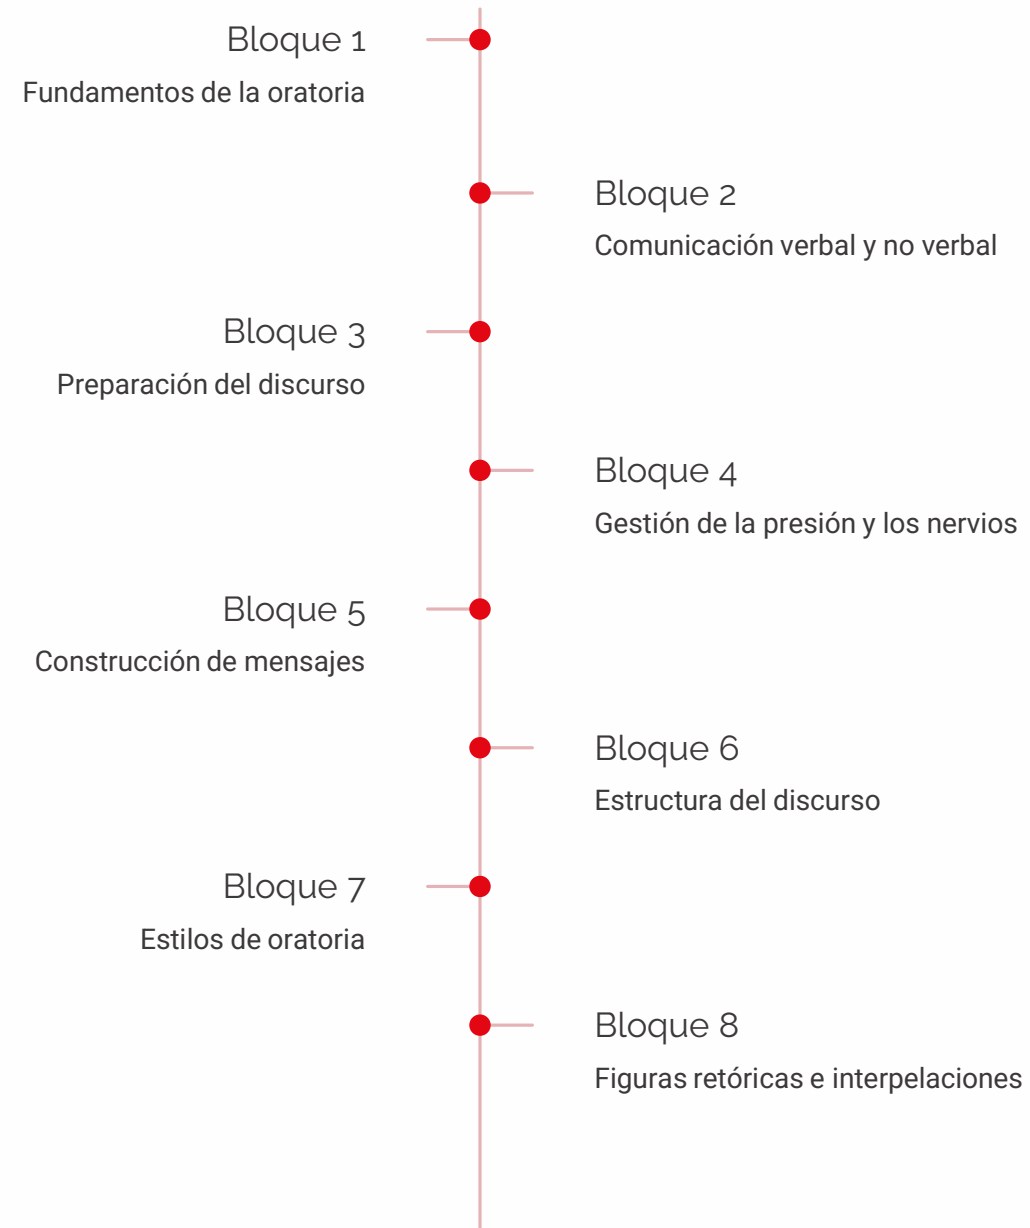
Bloque 1
Fundamentos de la oratoria

Bloque 2
Comunicación verbal y no verbal

Bloque 3
Preparación del discurso

Bloque 4
Gestión de la presión y los nervios

Bloque 5
Construcción de mensajes

Bloque 6
Estructura del discurso

Bloque 7
Estilos de oratoria

Bloque 8
Figuras retóricas e interpelaciones